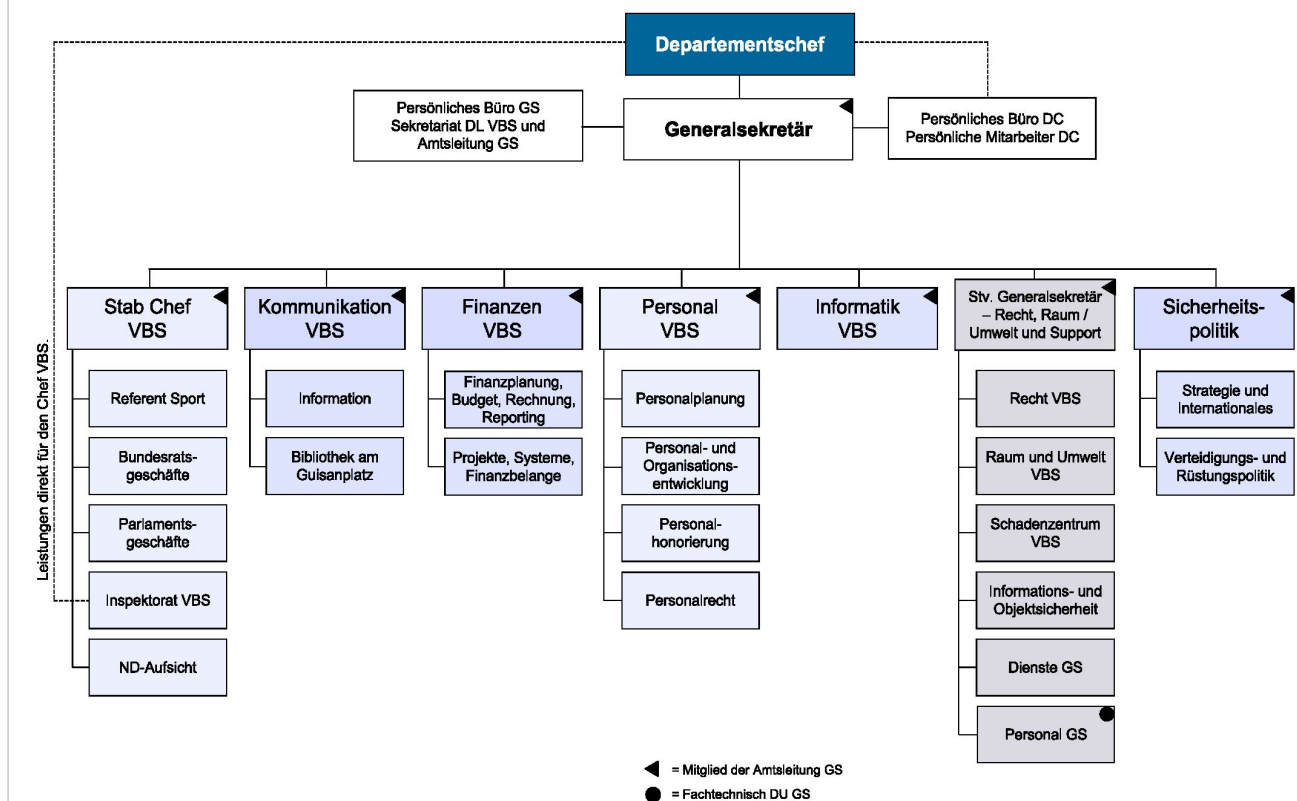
Departementschef

Persönliches Büro GS
Sekretariat DL VBS und
Amtsleitung GS

Generalsekretär

Persönliches Büro DC
Persönliche Mitarbeiter DC

Leistungen direkt für den Chef VBS

Stab Chef VBS
Referent Sport
Bundesratsgeschäfte
Parlamentsgeschäfte
Inspektorat VBS
ND-Aufsicht

Kommunikation VBS
Information
Bibliothek am Guisanplatz

Finanzen VBS
Finanzplanung, Budget, Rechnung, Reporting
Projekte, Systeme, Finanzbelange

Personal VBS
Personalplanung
Personal- und Organisationsentwicklung
Personalhonorierung
Personalrecht

Informatik VBS

Stv. Generalsekretär – Recht, Raum / Umwelt und Support
Recht VBS
Raum und Umwelt VBS
Schadenzentrum VBS
Informations- und Objektsicherheit
Dienste GS
Personal GS

Sicherheitspolitik
Strategie und Internationales
Verteidigungs- und Rüstungspolitik

= Mitglied der Amtsleitung GS
= Fachtechnisch DU GS